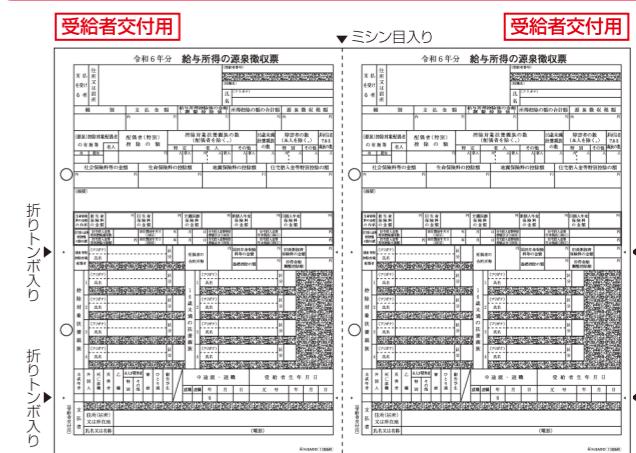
受給者交付用

ミシン目入り

受給者交付用

折りトンボ入り

折りトンボ入り

令和６年分　給与所得の源泉徴収票

支払を受ける者

住所又は居所

氏名

種別

支払金額

給与所得控除後の金額（調整控除後）

所得控除の額の合計額

源泉徴収税額

社会保険料等の金額

生命保険料の控除額

地震保険料の控除額

住宅借入金等特別控除の額

（フリガナ）

氏名

支払者

住所（居所）又は所在地

氏名又は名称

（電話）

令和６年分　給与所得の源泉徴収票

支払を受ける者

住所又は居所

氏名

種別

支払金額

給与所得控除後の金額（調整控除後）

所得控除の額の合計額

源泉徴収税額

社会保険料等の金額

生命保険料の控除額

地震保険料の控除額

住宅借入金等特別控除の額

（フリガナ）

氏名

支払者

住所（居所）又は所在地

氏名又は名称

（電話）